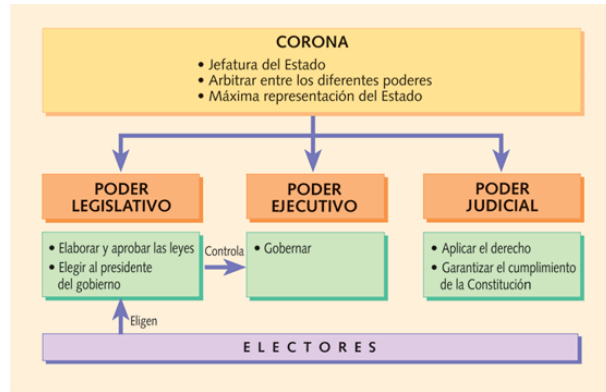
CORONA
• Jefatura del Estado
• Arbitrar entre los diferentes poderes
• Máxima representación del Estado

PODER LEGISLATIVO

PODER EJECUTIVO

PODER JUDICIAL

• Elaborar y aprobar las leyes
• Elegir al presidente del gobierno

Controla

• Gobernar

• Aplicar el derecho
• Garantizar el cumplimiento de la Constitución

Eligen

ELECTORES